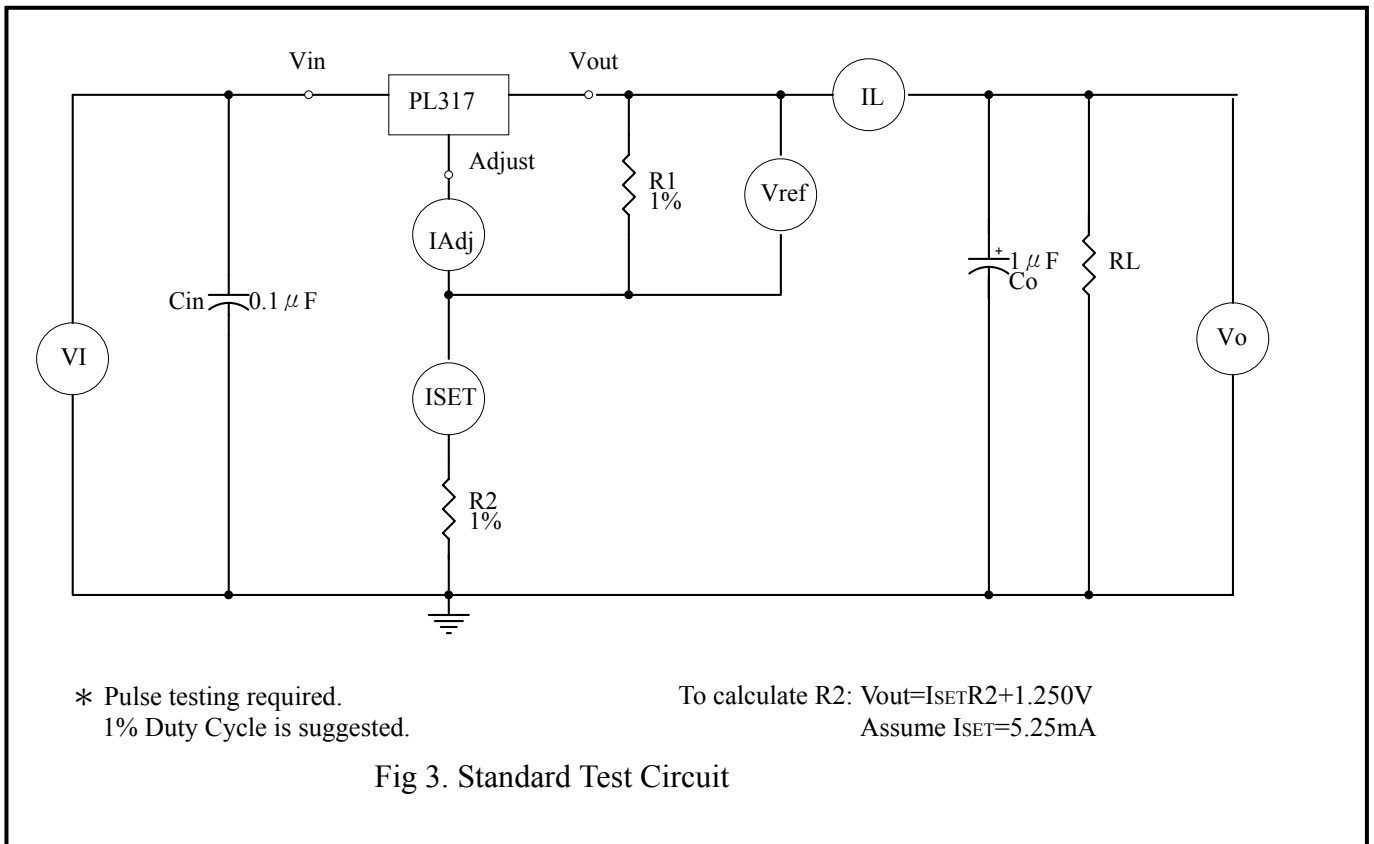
Vin
PL317
Vout
IL
Adjust
R1
1%
Vref
IAdj
+
1 μF
Co
RL
Cin
0.1 μF
VI
Vo
ISET
R2
1%

∗ Pulse testing required.
1% Duty Cycle is suggested.

To calculate R2: Vout=ISETR2+1.250V
Assume ISET=5.25mA

Fig 3. Standard Test Circuit